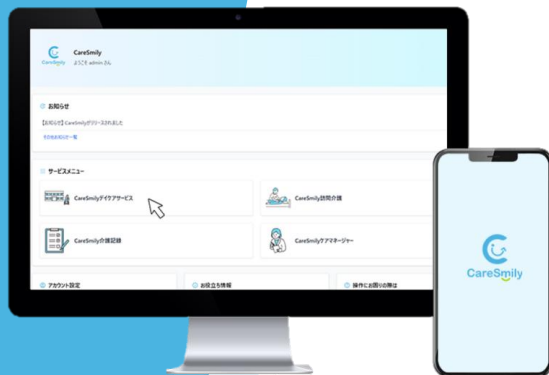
CareSmily

CareSmily
ようこそ admin さん

お知らせ

【お知らせ】CareSmilyがリリースされました

その他お知らせ一覧

サービスメニュー

CareSmilyデイケアサービス

CareSmily訪問介護

CareSmily介護記録

CareSmilyケアマネージャー

アカウント設定

お役立ち情報

操作にお困りの際は

CareSmily